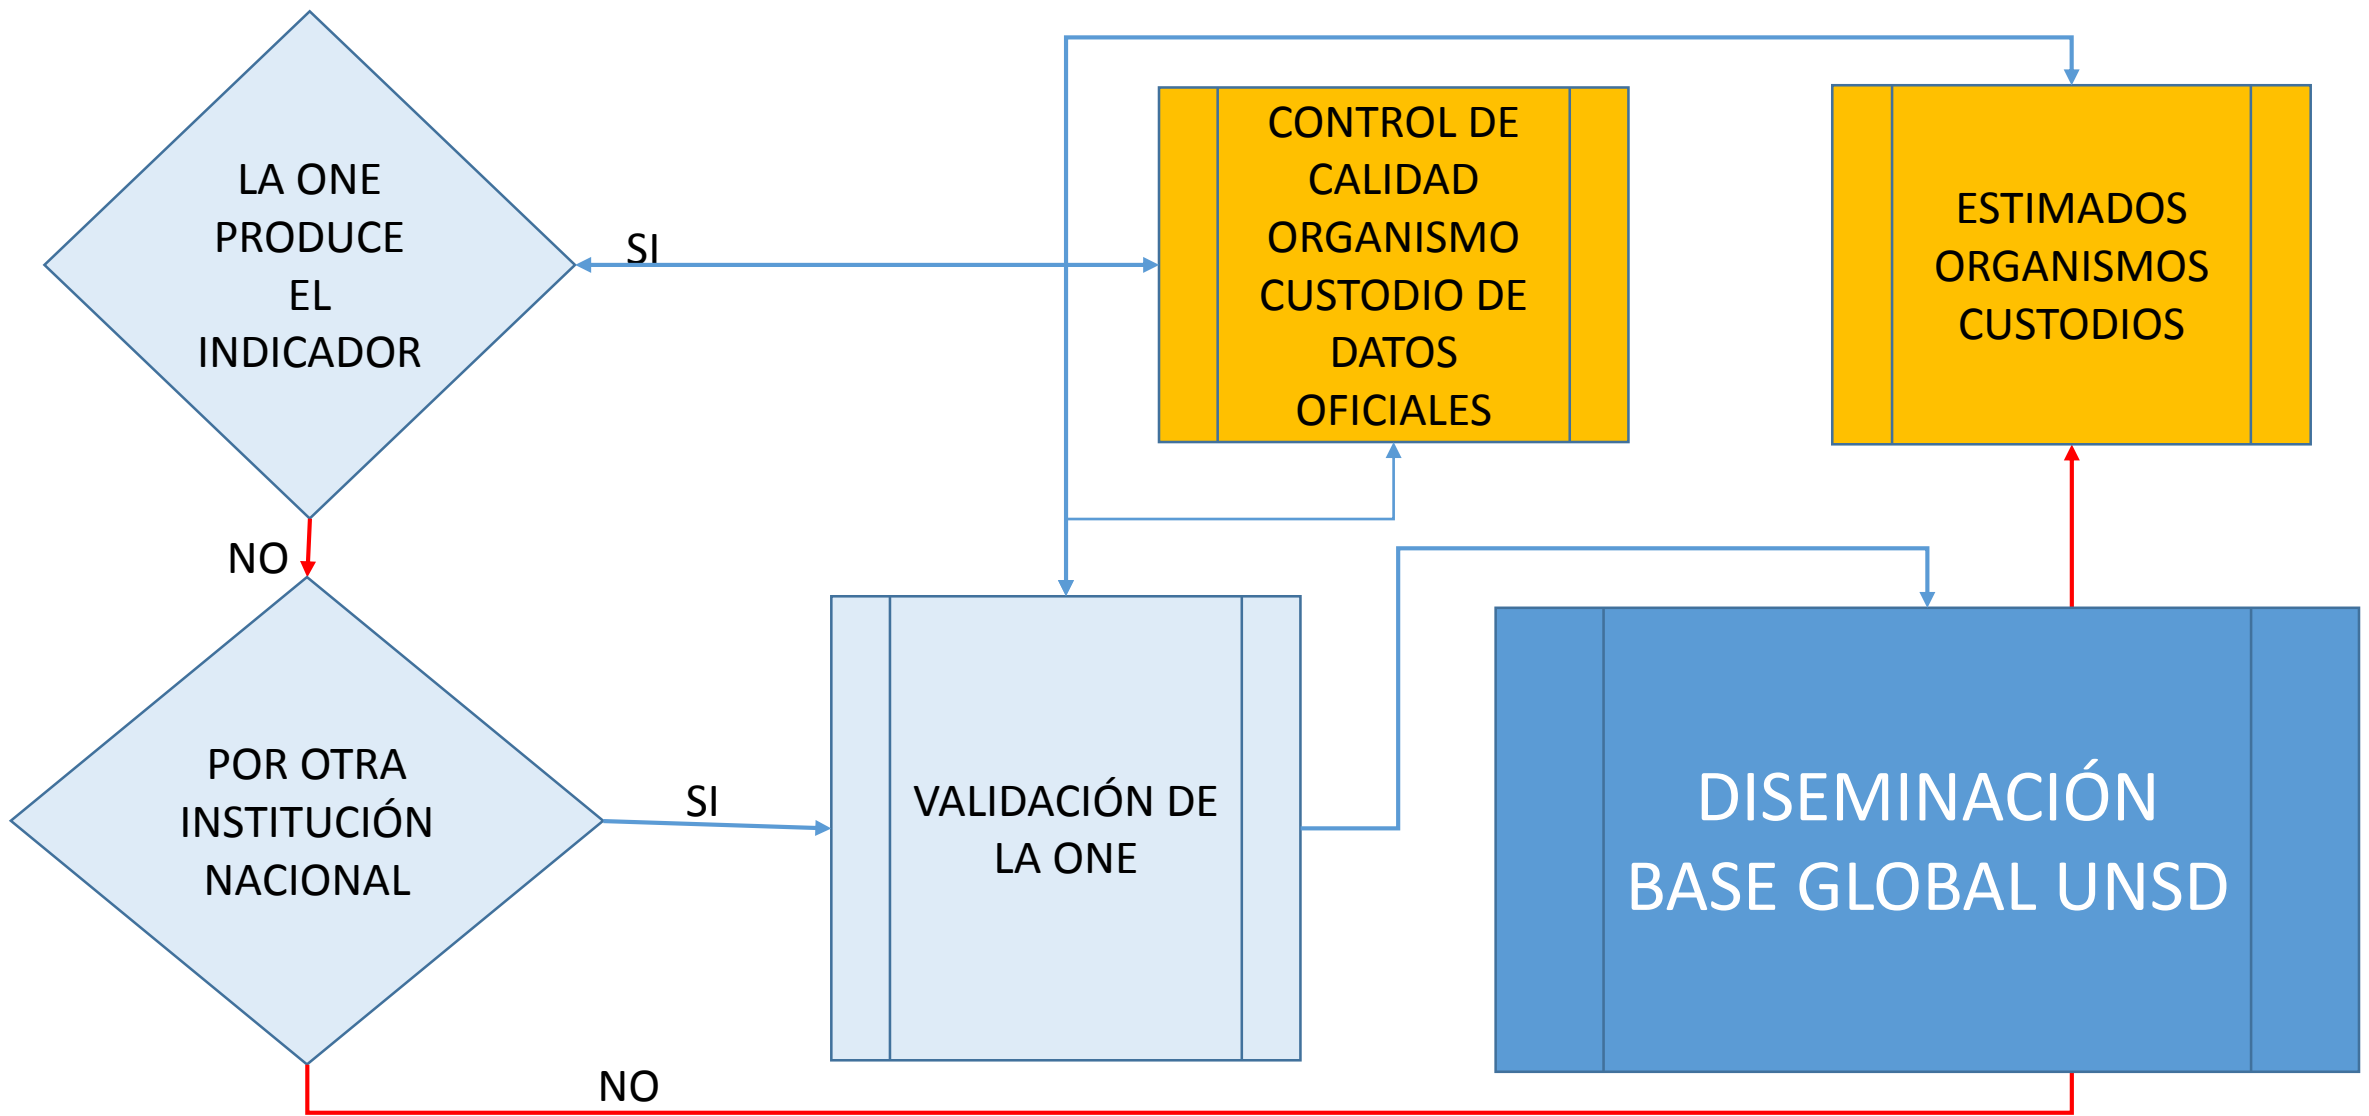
LA ONE PRODUCE EL INDICADOR

SI

CONTROL DE CALIDAD ORGANISMO CUSTODIO DE DATOS OFICIALES

ESTIMADOS ORGANISMOS CUSTODIOS

NO

POR OTRA INSTITUCIÓN NACIONAL

SI

VALIDACIÓN DE LA ONE

DISEMINACIÓN BASE GLOBAL UNSD

NO